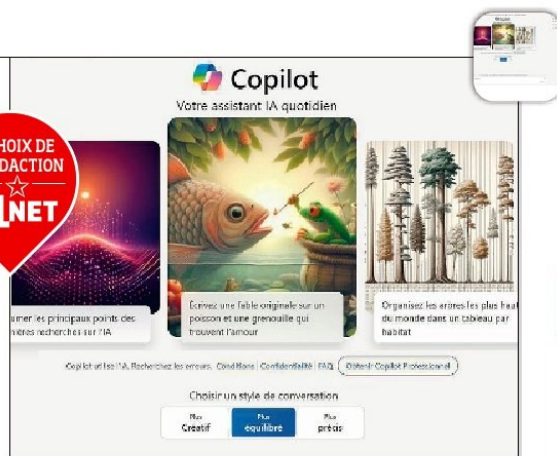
HOIX DE
DACTION
NET

Copilot
Votre assistant IA quotidien

umer les principaux points des
nières recherches sur l'IA

Écrivez une fable originale sur un poisson et une grenouille qui trouvent l'amour

Organisez les arbres les plus haut du monde dans un tableau par habitat

Copilot utilise l'IA. Recherchez les erreurs. Conditions | Confidentialité | FAQ | Obtenir Copilot Professionnel

Choisir un style de conversation

Plus Créatif | Plus équilibré | Plus précis